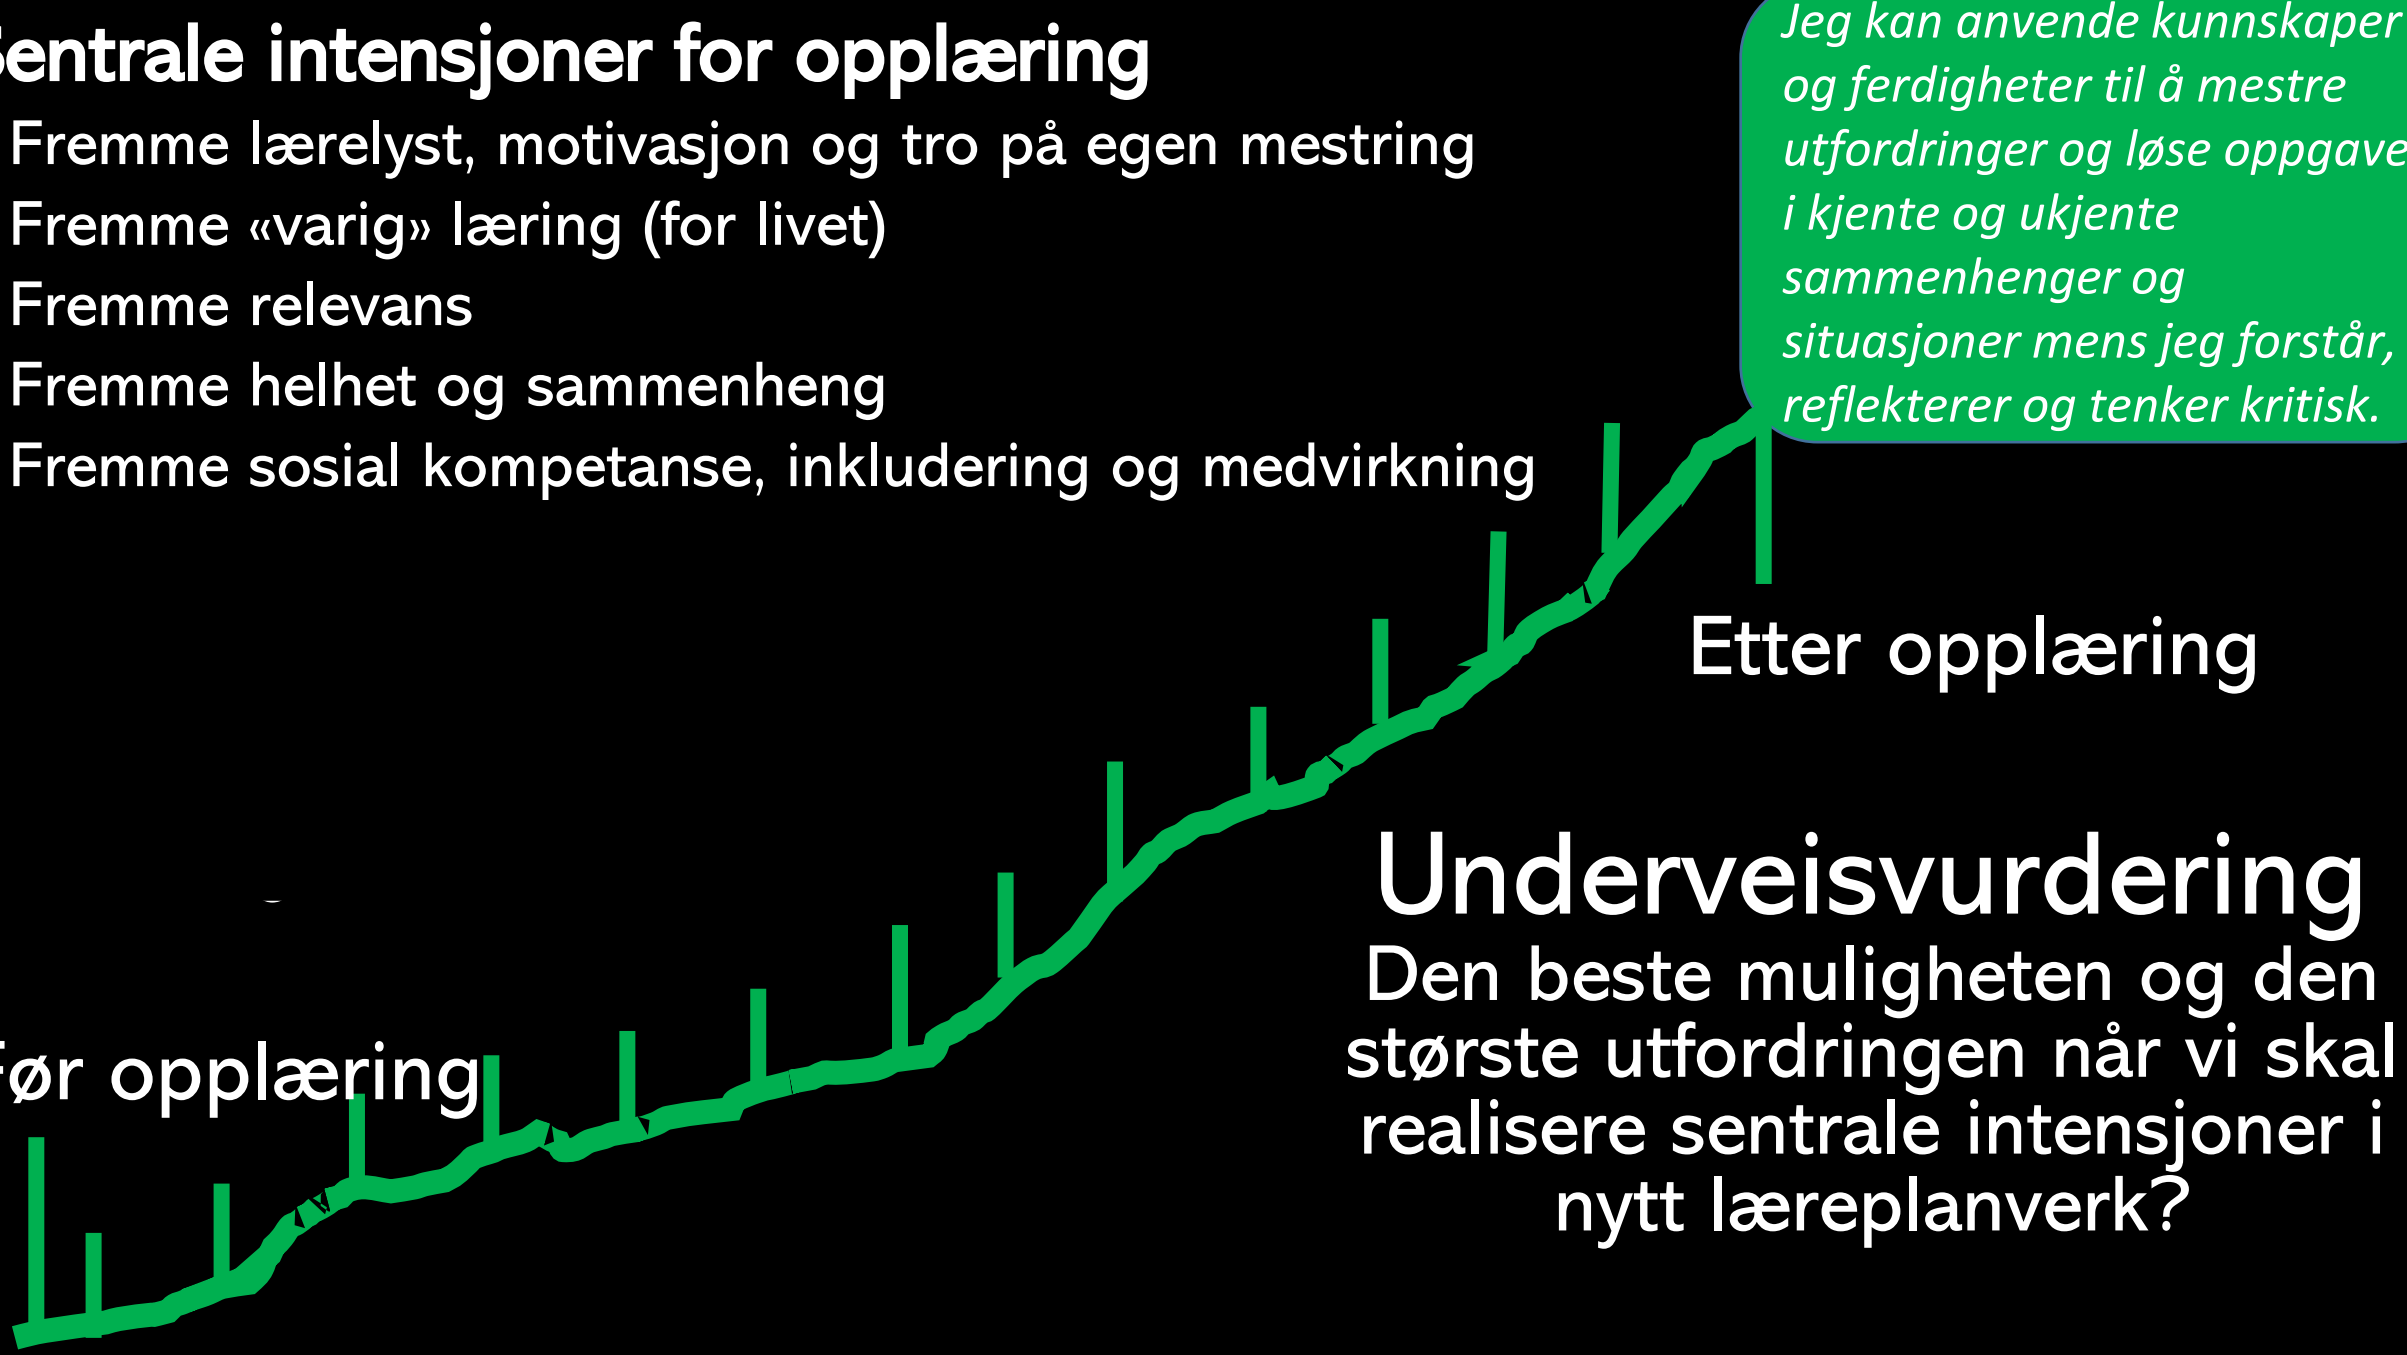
entrale intensjoner for opplæring

Fremme lærelyst, motivasjon og tro på egen mestring
Fremme «varig» læring (for livet)
Fremme relevans
Fremme helhet og sammenheng
Fremme sosial kompetanse, inkludering og medvirkning

Jeg kan anvende kunnskaper og ferdigheter til å mestre utfordringer og løse oppgave i kjente og ukjente sammenhenger og situasjoner mens jeg forstår, reflekterer og tenker kritisk.

Etter opplæring

Underveisvurdering
Den beste muligheten og den største utfordringen når vi skal realisere sentrale intensjoner i nytt læreplanverk?

ør opplæring